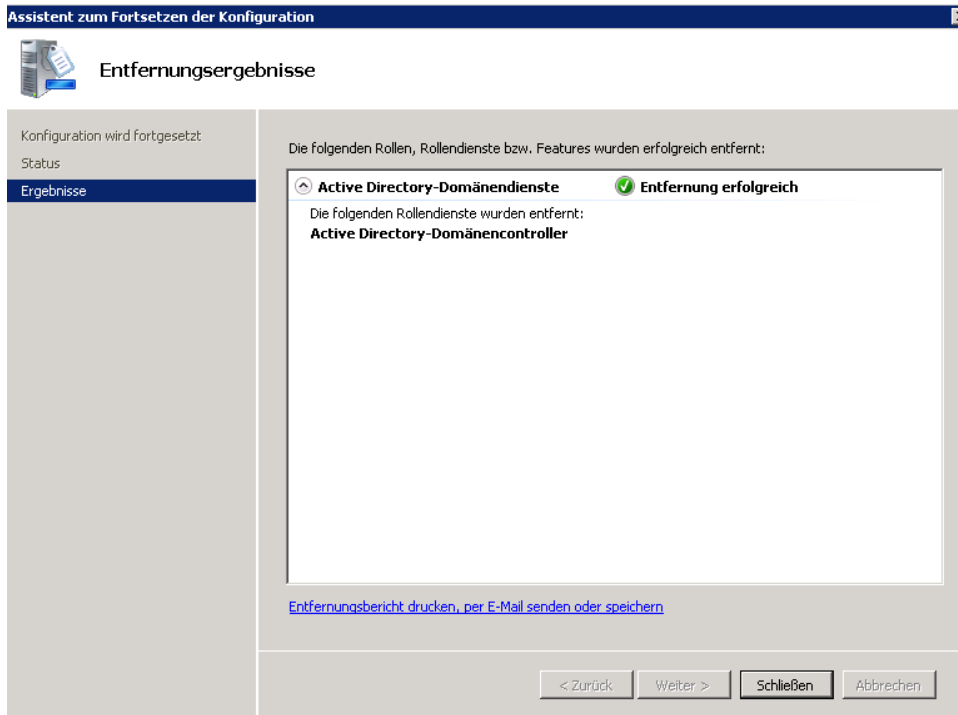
Assistent zum Fortsetzen der Konfiguration

Entfernungsergebnisse

Konfiguration wird fortgesetzt
Status
Ergebnisse

Die folgenden Rollen, Rollendienste bzw. Features wurden erfolgreich entfernt:

Active Directory-Domänendienste
Entfernung erfolgreich

Die folgenden Rollendienste wurden entfernt:
Active Directory-Domänencontroller

Entfernungsbericht drucken, per E-Mail senden oder speichern

< Zurück
Weiter >
Schließen
Abbrechen